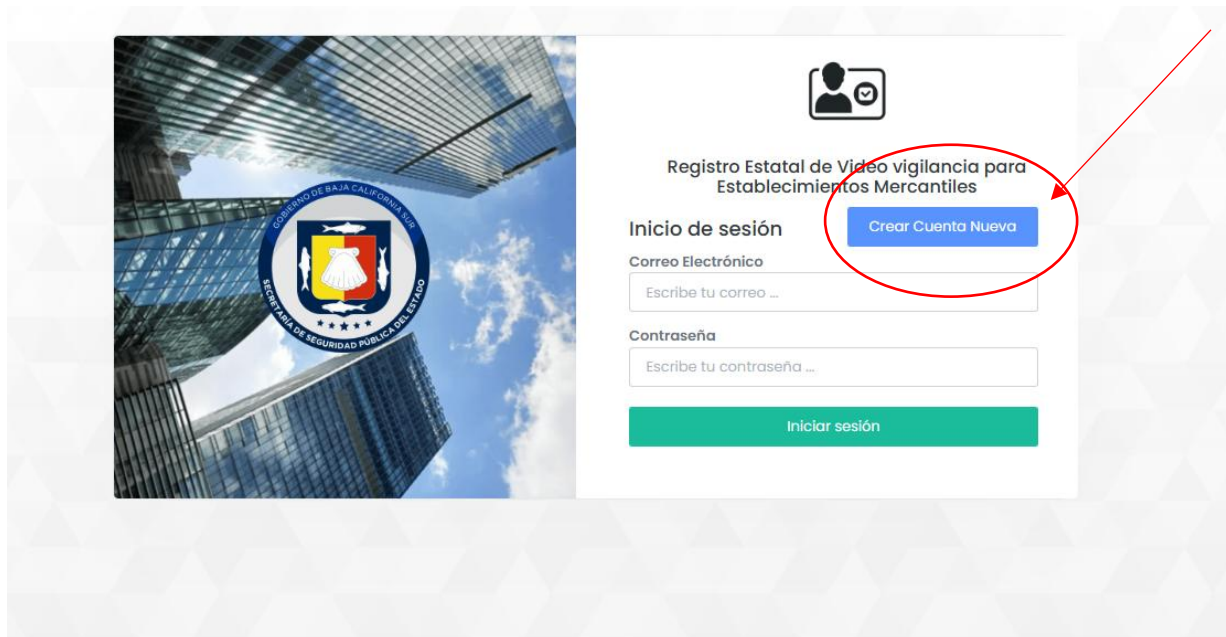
GOBIERNO DE BAJA CALIFORNIA SUR
SECRETARÍA DE SEGURIDAD PÚBLICA DEL ESTADO

Registro Estatal de Video vigilancia para Establecimientos Mercantiles

Inicio de sesión

Crear Cuenta Nueva

Correo Electrónico

Escribe tu correo ...

Contraseña

Escribe tu contraseña ...

Iniciar sesión